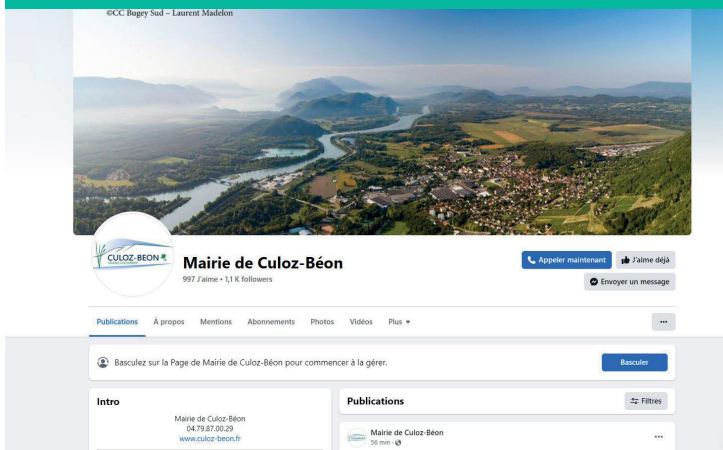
©CC Bugey Sud – Laurent Madelon

CULOZ-BEON

Mairie de Culoz-Béon

997 J'aime • 1,1 K followers

Appeler maintenant

J'aime déjà

Envoyer un message

Publications À propos Mentions Abonnements Photos Vidéos Plus

...

Basculez sur la Page de Mairie de Culoz-Béon pour commencer à la gérer.

Basculer

Intro

Mairie de Culoz-Béon
04.79.87.00.29
www.culoz-beon.fr

Publications

Filtres

Mairie de Culoz-Béon
56 min ·

...